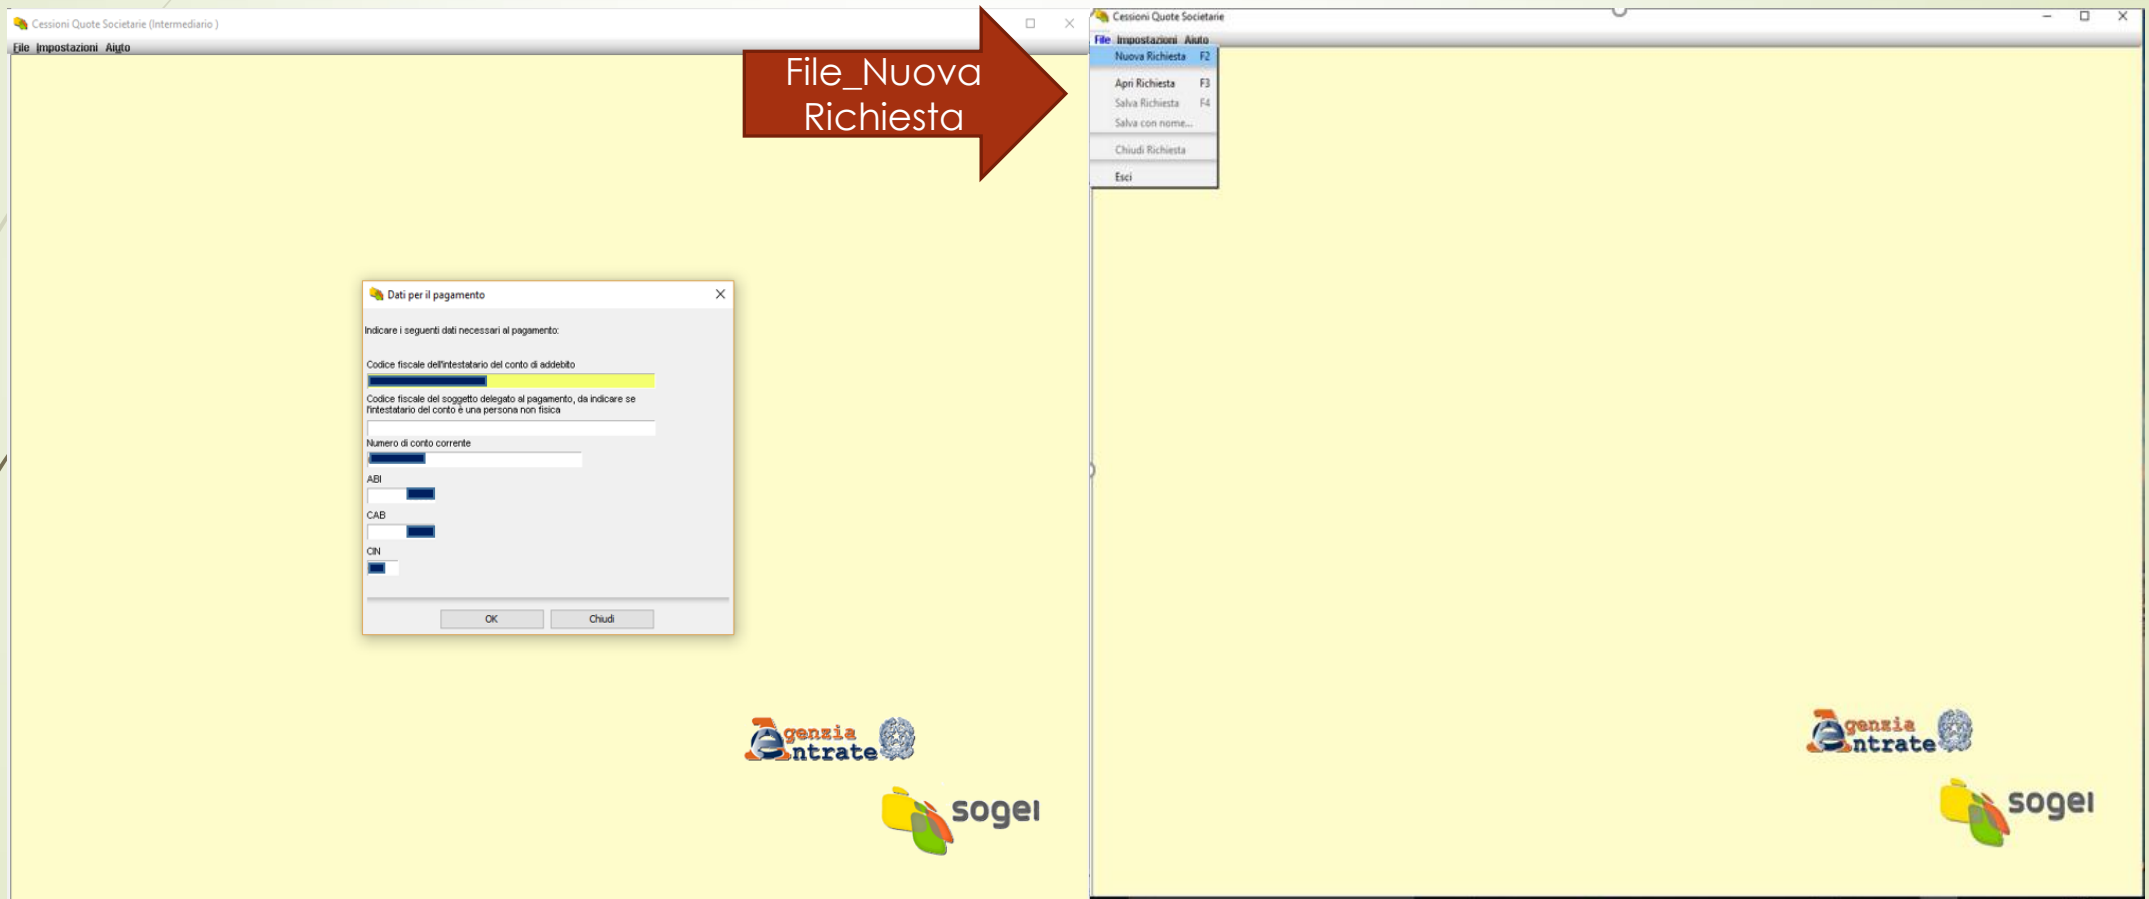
Cessioni Quote Societarie (Intermediario )

File Impostazioni Aiuto

File_Nuova Richiesta

Dati per il pagamento

Indicare i seguenti dati necessari al pagamento:

Codice fiscale dell'intestatario del conto di addebito

Codice fiscale del soggetto delegato al pagamento, da indicare se l'intestatario del conto è una persona non fisica

Numero di conto corrente

ABI

CAB

CIN

OK

Chiudi

Agenzia Entrate

sogei

Cessioni Quote Societarie

File Impostazioni Aiuto

Nuova Richiesta F2

Apri Richiesta F3

Salva Richiesta F4

Salva con nome...

Chiudi Richiesta

Esci

Agenzia Entrate

sogei